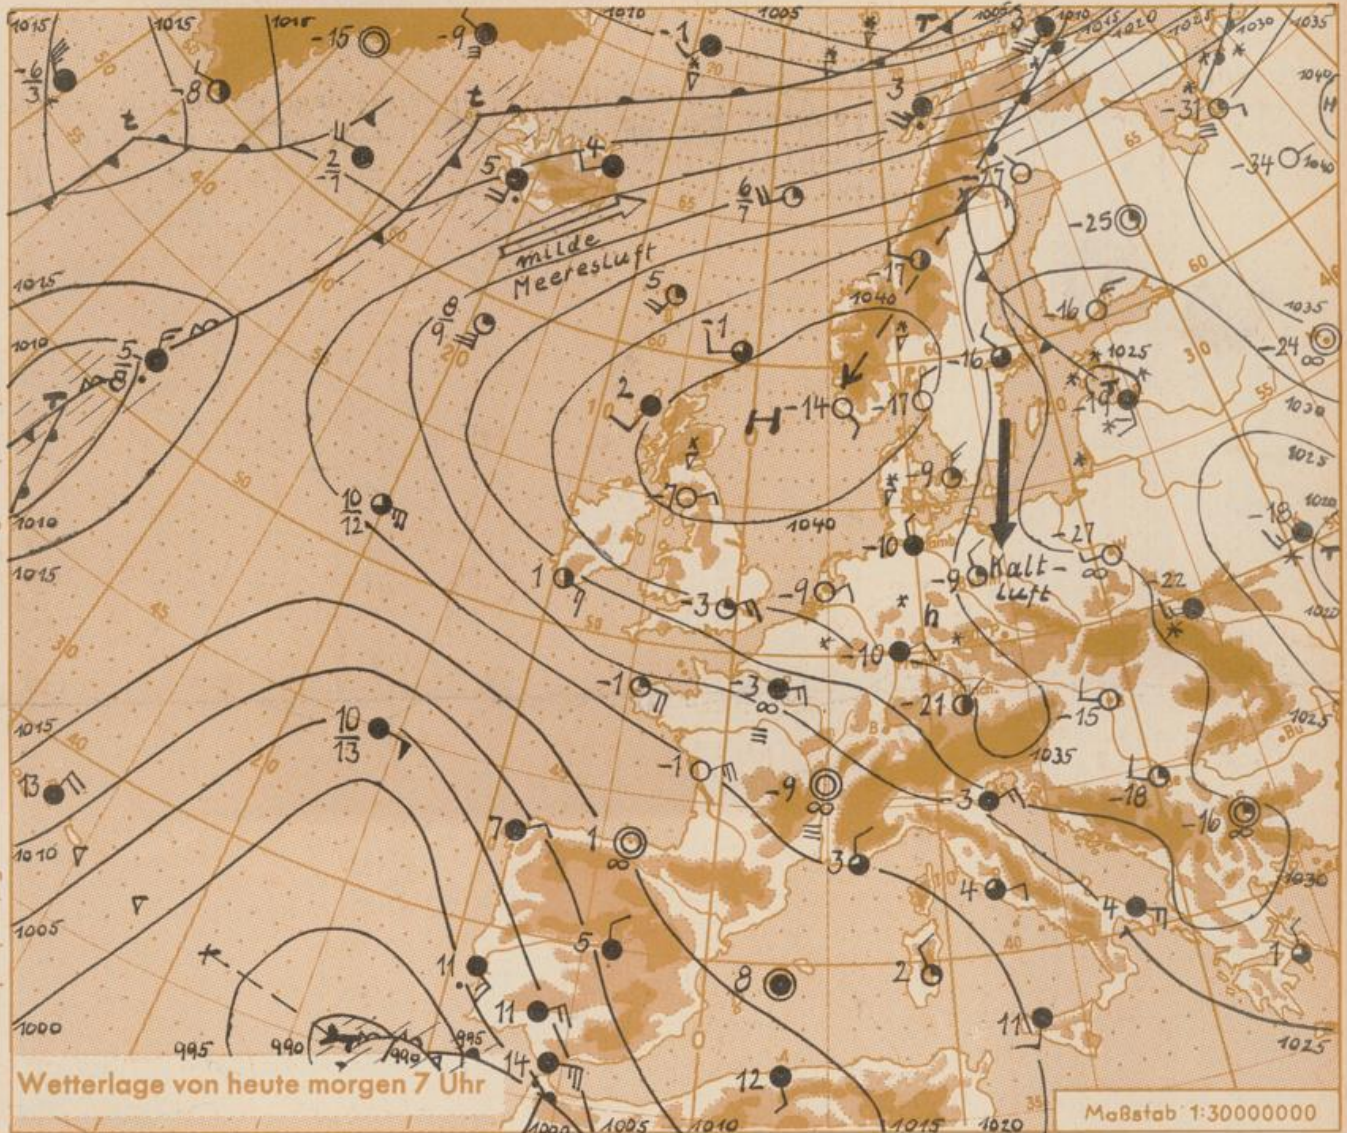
1015 1015 1010 1005 1010 1015 1020 1025 1030 1040

-15 -9 -1 3 -31 -34

$\frac{-6}{3}$ -8

$\frac{2}{-1}$ 5 4 $\frac{6}{7}$ -17 -25

milde Meeresluft

1015 1010 5 5 $\frac{8}{9}$ -1 1040 -17 -16 -16 1025 -19 1035 -24 1030

2 H -14 -17 -9 1025

-10 1040 $\frac{10}{12}$ -10 -9 Kalt-luft -27 -18 1020

1015 1 -3 -9 -10 -22 1020

-1 -3 -21 -15 1025

1015 $\frac{10}{13}$ -1 -9 -3 1035 -18 -16

13 1010 7 1 3 4 4 1030

1005 5 11 8 2 1

1000 995 990 995 11 11 14 12 1025

Wetterlage von heute morgen 7 Uhr

1000 1005 1010 1015 1020

Maßstab 1:30000000